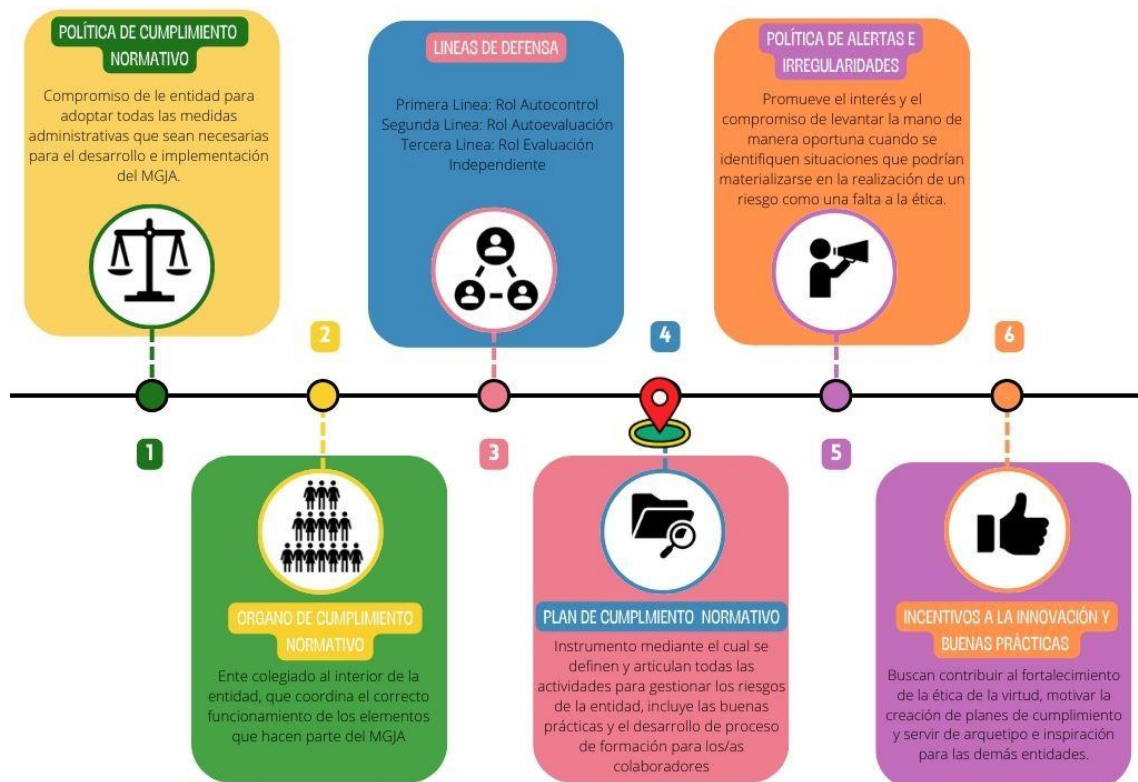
POLÍTICA DE CUMPLIMIENTO NORMATIVO

Compromiso de le entidad para adoptar todas las medidas administrativas que sean necesarias para el desarrollo e implementación del MGJA.

LINEAS DE DEFENSA

Primera Linea: Rol Autocontrol
Segunda Linea: Rol Autoevaluación
Tercera Linea: Rol Evaluación Independiente

POLÍTICA DE ALERTAS E IRREGULARIDADES

Promueve el interés y el compromiso de levantar la mano de manera oportuna cuando se identifiquen situaciones que podrían materializarse en la realización de un riesgo como una falta a la ética.

2

4

6

1

3

5

ORGANO DE CUMPLIMIENTO NORMATIVO

Ente colegiado al interior de la entidad, que coordina el correcto funcionamiento de los elementos que hacen parte del MGJA

PLAN DE CUMPLMIENTO NORMATIVO

Instrumento mediante el cual se definen y articulan todas las actividades para gestionar los riesgos de la entidad, incluye las buenas prácticas y el desarrollo de proceso de formación para los/as colaboradores

INCENTIVOS A LA INNOVACIÓN Y BUENAS PRÁCTICAS

Buscan contribuir al fortalecimiento de la ética de la virtud, motivar la creación de planes de cumplimiento y servir de arquetipo e inspiración para las demás entidades.